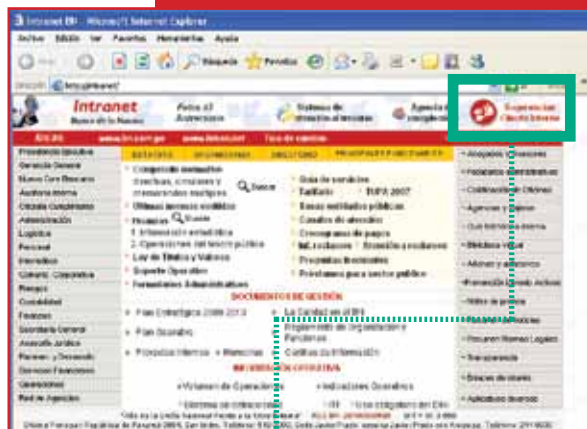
Intranet BN - Microsoft Internet Explorer

Archivo Edición Ver Favoritos Herramientas Ayuda

Búsqueda Favoritos

Dirección http://intranet/

Intranet
Banco de la Nación

Foto al Anterior

Sistema de atención al usuario

Supervisión Control Interno

Presidencia Ejecutiva
Gerencia General
Nuevo Core Bancario
Auditoría Interna
Oficialía Cumplimiento
Administración
Logística
Personal
Informática
Contabilidad
Finanzas
Secretaría General
Asesoría Jurídica
Operaciones

Compendio normativo
Directivas, circulares y memorandos múltiples
Últimas normas emitidas
Buscar
Noticias
1. Información estadística
2. Operaciones del tesoro público
Ley de Títulos y Valores
Soporte Operativo
Formularios Administrativos

Guía de servicios
Tarifario
TUPA 2007
Tasas entidades públicas
Canales de atención
Cronograma de pagos
Préstamos para sector público

DOCUMENTOS DE GESTIÓN
Plan Estratégico 2009-2013
Plan Operativo
Reglamento de Organización y Funciones

INFORMACIÓN OPERATIVA
Volumen de Operaciones
Indicadores Operativos

Abogados y Asesores
Biblioteca Virtual
Transparencia